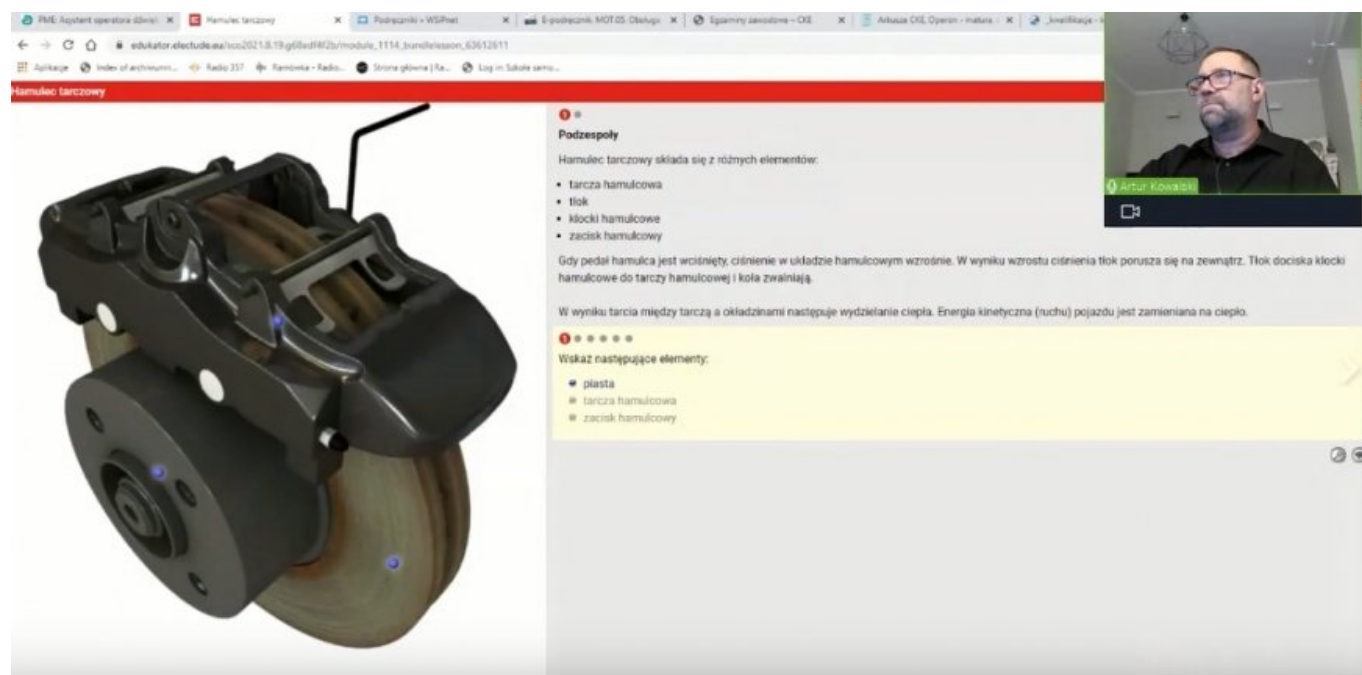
PME Asystent operatora dźwięk | Hamulec tarczowy | Podręczniki « WSiPnet | E-podręcznik MOT.05 Obsługa | Egzaminy zawodowe « CKE | Arkusze CKE Operon - matura | kwalifikacje

edukator.electude.eu/sco2021.8.19.g68edf4f2b/module_1114_bundlelesson_63612611

Aplikacje | Index of archiwum | Radio 357 | Ramówka - Radio | Strona główna | Ra... | Log in: Szkoła samu...

Hamulec tarczowy

Podzespoły

Hamulec tarczowy składa się z różnych elementów:

- tarcza hamulcowa
- tłok
- klocki hamulcowe
- zacisk hamulcowy

Gdy pedał hamulca jest wciśnięty, ciśnienie w układzie hamulcowym wzrośnie. W wyniku wzrostu ciśnienia tłok porusza się na zewnątrz. Tłok dociska klocki hamulcowe do tarczy hamulcowej i koła zwalniają.

W wyniku tarcia między tarczą a okładzinami następuje wydzielanie ciepła. Energia kinetyczna (ruchu) pojazdu jest zamieniana na ciepło.

Wskaż następujące elementy:

- piasta
- tarcza hamulcowa
- zacisk hamulcowy

Artur Kowalski